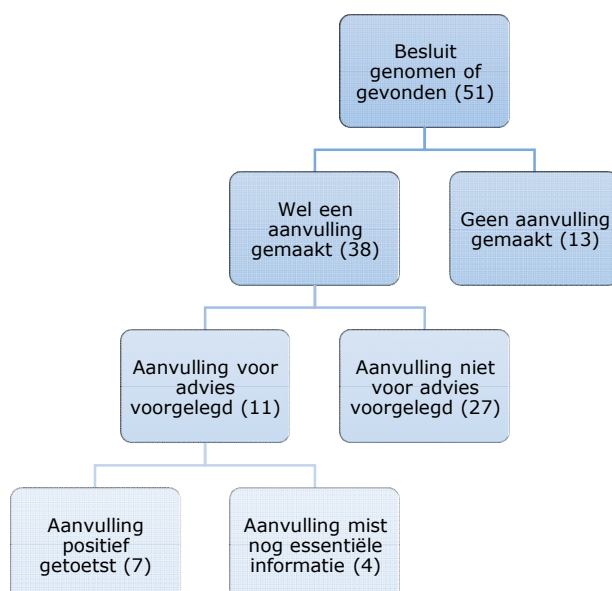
Besluit genomen of gevonden (51)

Wel een aanvulling gemaakt (38)

Geen aanvulling gemaakt (13)

Aanvulling voor advies voorgelegd (11)

Aanvulling niet voor advies voorgelegd (27)

Aanvulling positief getoetst (7)

Aanvulling mist nog essentiële informatie (4)